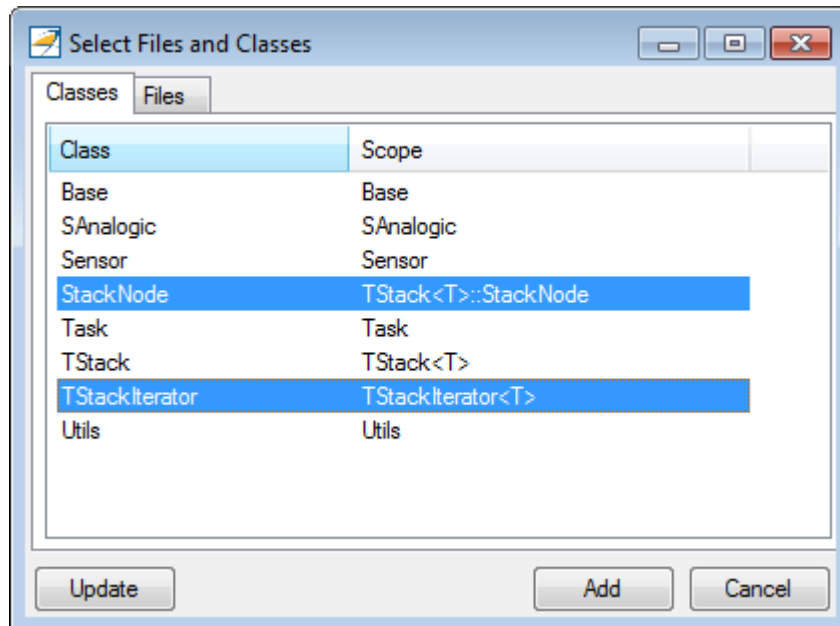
Select Files and Classes

Classes | Files

| Class | Scope |
|---|---|
| Base | Base |
| SAnalogic | SAnalogic |
| Sensor | Sensor |
| StackNode | TStack<T>::StackNode |
| Task | Task |
| TStack | TStack<T> |
| TStackIterator | TStackIterator<T> |
| Utils | Utils |

Update

Add

Cancel